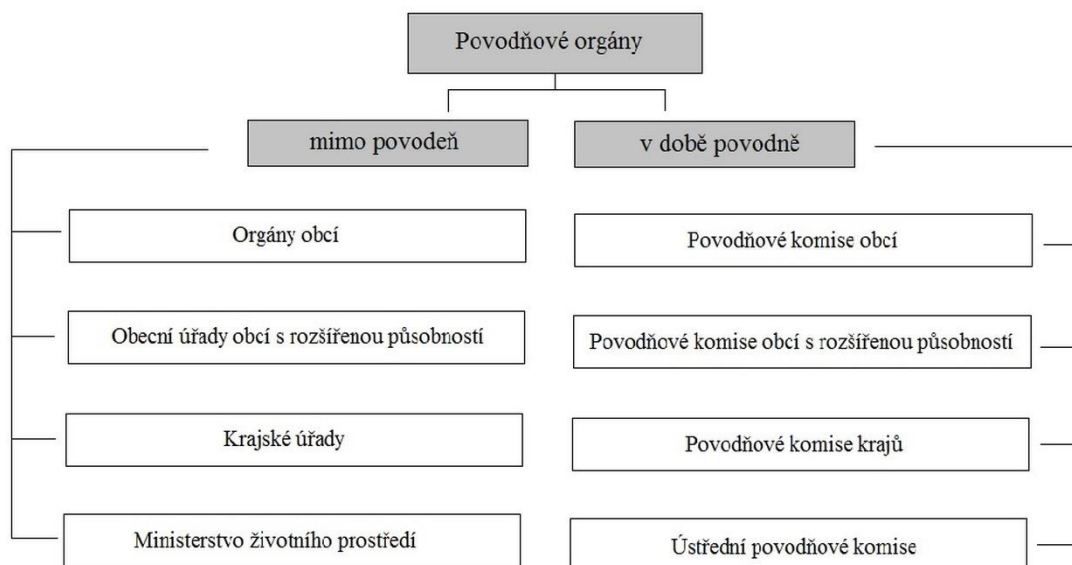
Povodňové orgány

mimo povodeň

Orgány obcí

Obecní úřady obcí s rozšířenou působností

Krajské úřady

Ministerstvo životního prostředí

v době povodně

Povodňové komise obcí

Povodňové komise obcí s rozšířenou působností

Povodňové komise krajů

Ústřední povodňové komise